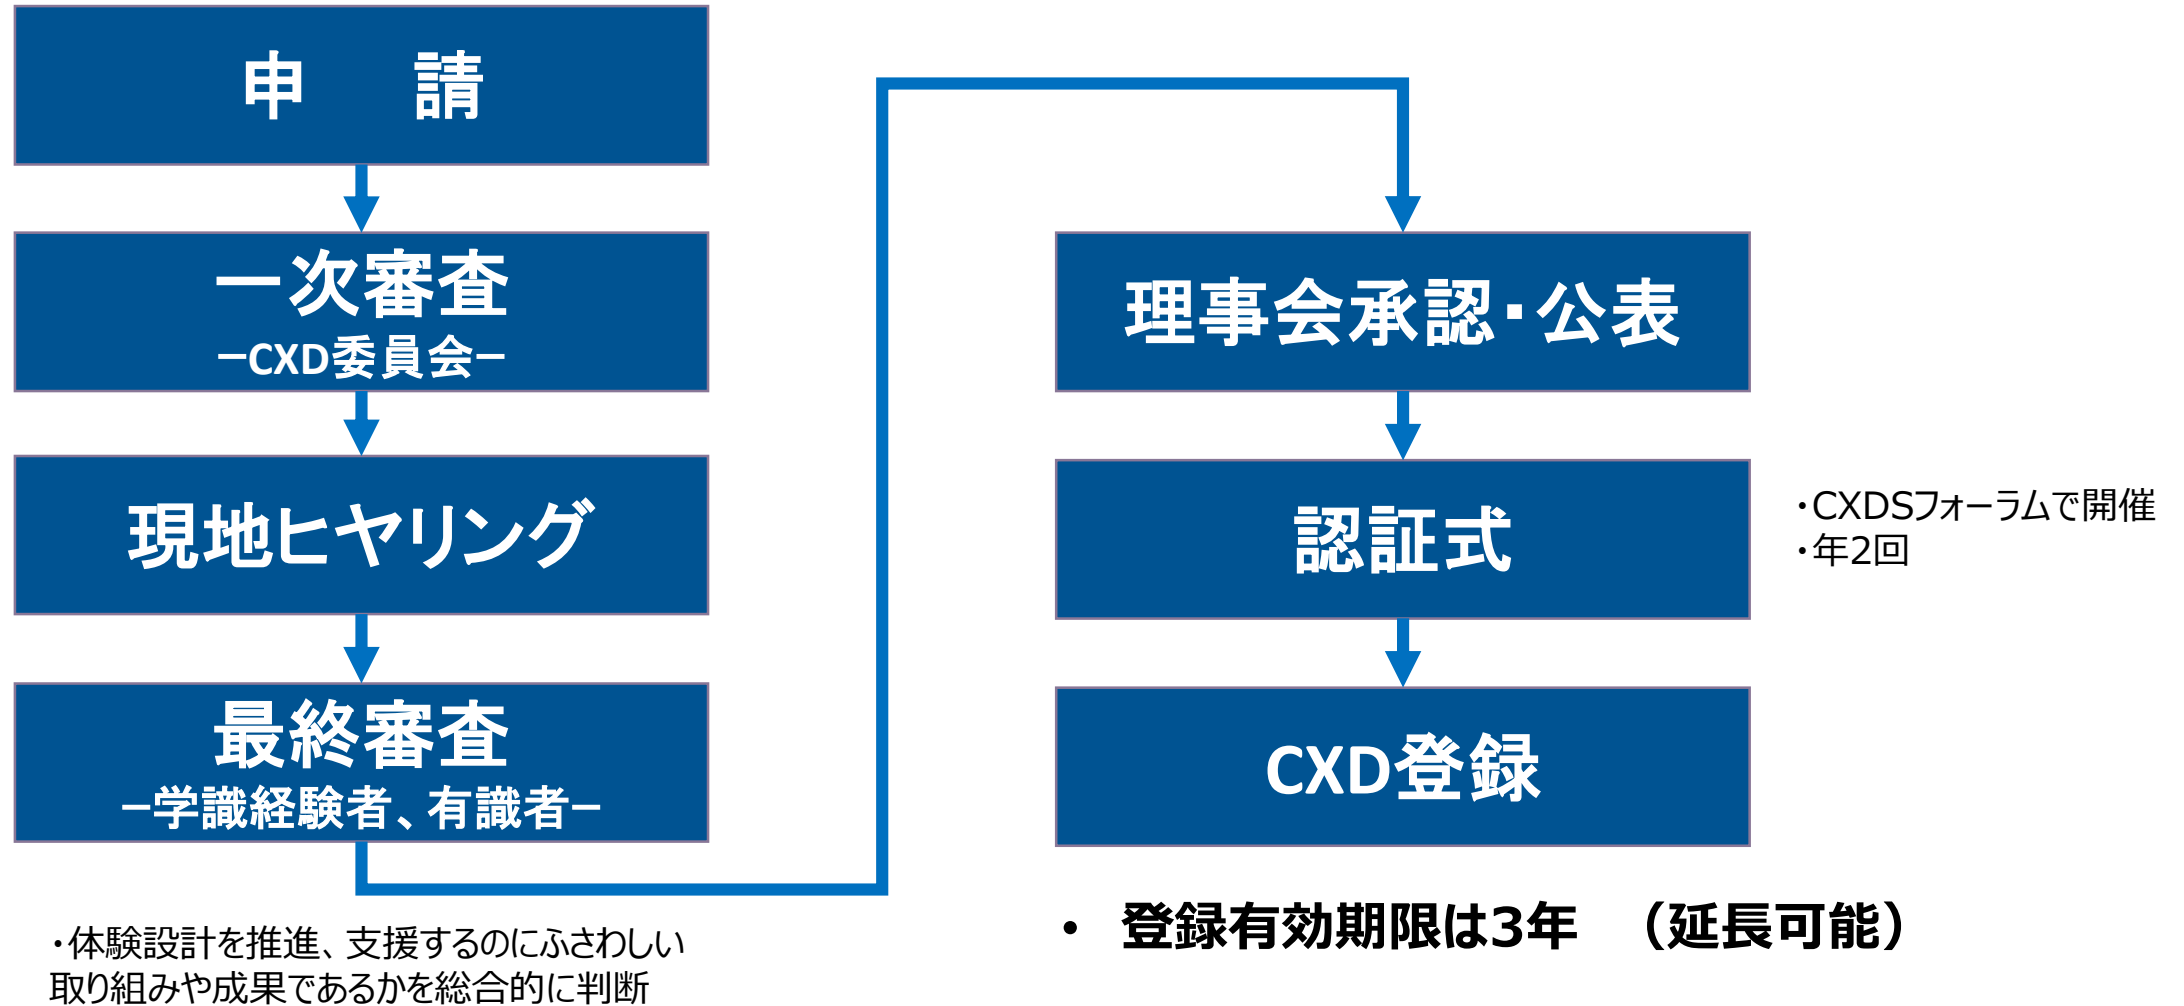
申　請

一次審査
－CXD委員会－

現地ヒヤリング

最終審査
－学識経験者、有識者－

・体験設計を推進、支援するのにふさわしい取り組みや成果であるかを総合的に判断

理事会承認・公表

認証式

・CXDSフォーラムで開催
・年2回

CXD登録

• 登録有効期限は3年　（延長可能）